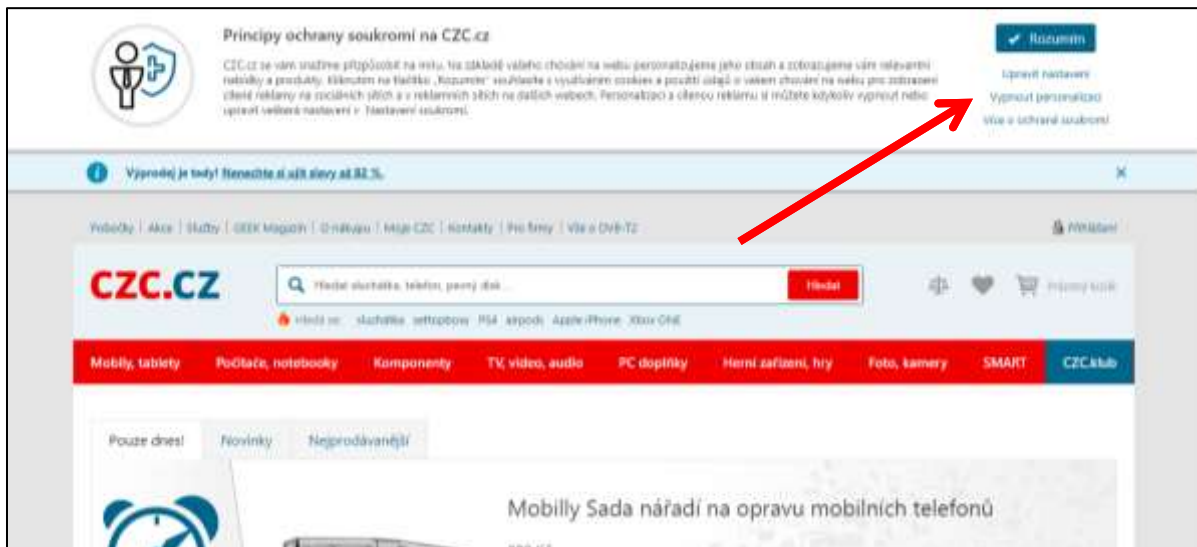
Principy ochrany soukromí na CZC.cz

CZC.cz se vám snažíme přizpůsobit na míru. Na základě vašeho chování na webu personalizujeme jeho obsah a zobrazujeme vám relevantní nabídky a produkty. Kliknutím na tlačítko „Rozumím" souhlasíte s využíváním cookies a použití údajů o vašem chování na webu pro zobrazení cílené reklamy na sociálních sítích a v reklamních sítích na dalších webech. Personalizaci a cílenou reklamu si můžete kdykoliv vypnout nebo upravit veškerá nastavení v Nastavení soukromí.

✔ Rozumím

Upravit nastavení

Vypnout personalizaci

Více o ochraně soukromí

Výprodej je tady! Nenechte si ujít slevy až 82 %.

×

Prodejny | Akce | Služby | GEEK Magazín | O nákupu | Moje CZC | Kontakty | Pro firmy | Vše o DVB-T2

Přihlášení

CZC.CZ

Hledat sluchátka, telefon, pevný disk...

Hledat

Prázdný košík

Hledá se: sluchátka settopbox PS4 airpods Apple iPhone Xbox ONE

Mobily, tablety

Počítače, notebooky

Komponenty

TV, video, audio

PC doplňky

Herní zařízení, hry

Foto, kamery

SMART

CZC.klub

Pouze dnes!

Novinky

Nejprodávanější

Mobilly Sada nářadí na opravu mobilních telefonů